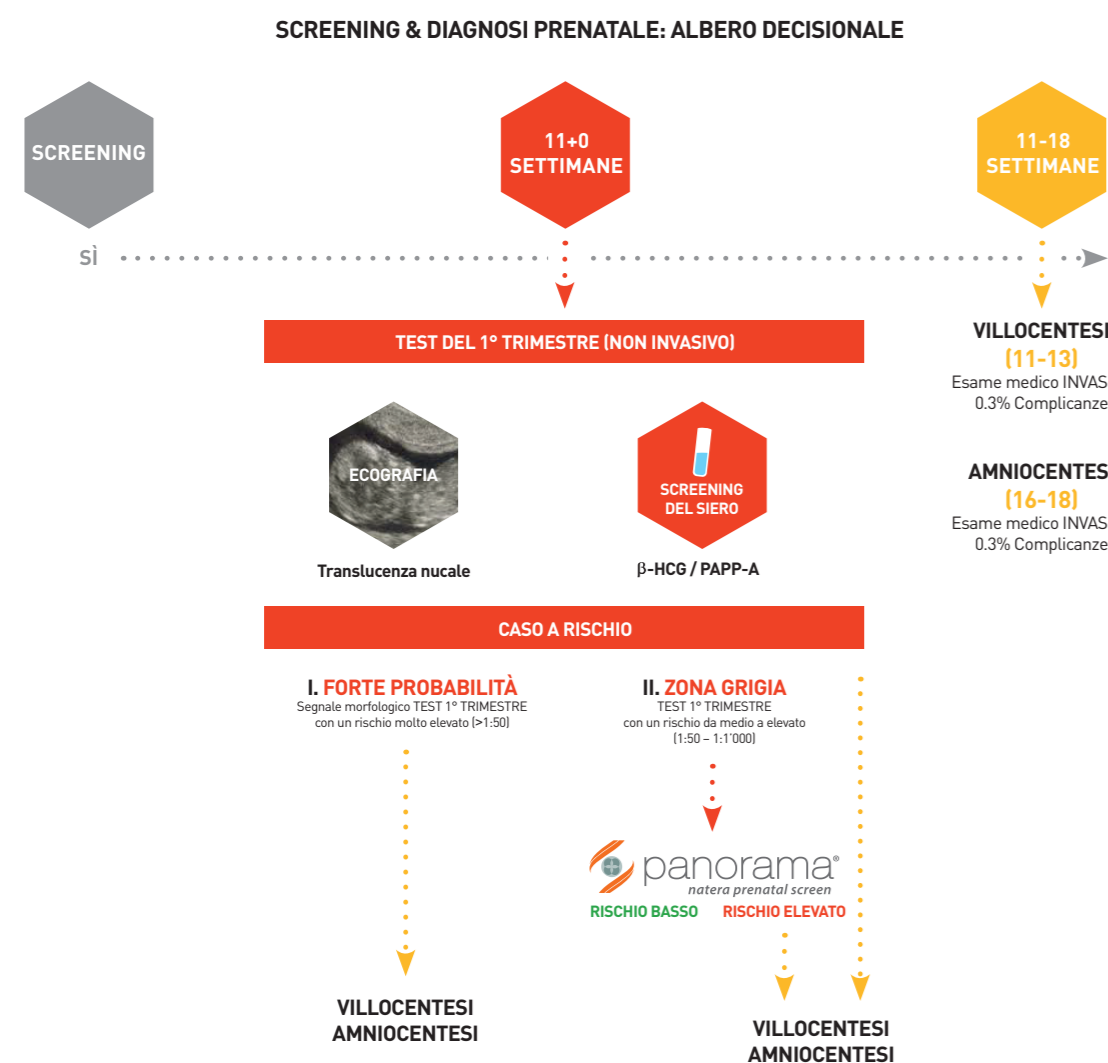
SCREENING & DIAGNOSI PRENATALE: ALBERO DECISIONALE

SCREENING

11+0 SETTIMANE

11-18 SETTIMANE

SÌ

TEST DEL 1° TRIMESTRE (NON INVASIVO)

ECOGRAFIA

Translucenza nucale

SCREENING DEL SIERO

β-HCG / PAPP-A

VILLOCENTESI
(11-13)
Esame medico INVAS
0.3% Complicanze

AMNIOCENTES
(16-18)
Esame medico INVAS
0.3% Complicanze

CASO A RISCHIO

I. FORTE PROBABILITÀ
Segnale morfologico TEST 1° TRIMESTRE con un rischio molto elevato (>1:50)

II. ZONA GRIGIA
TEST 1° TRIMESTRE con un rischio da medio a elevato (1:50 – 1:1'000)

panorama®
natera prenatal screen

RISCHIO BASSO

RISCHIO ELEVATO

VILLOCENTESI
AMNIOCENTESI

VILLOCENTESI
AMNIOCENTESI